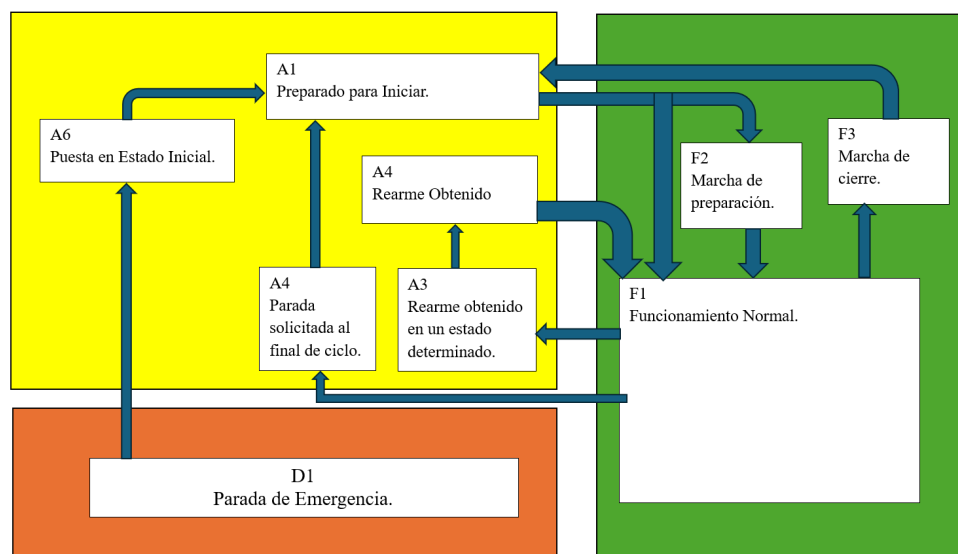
A1
Preparado para Iniciar.

A6
Puesta en Estado Inicial.

A4
Rearme Obtenido

F2
Marcha de preparación.

F3
Marcha de cierre.

A4
Parada solicitada al final de ciclo.

A3
Rearme obtenido en un estado determinado.

F1
Funcionamiento Normal.

D1
Parada de Emergencia.